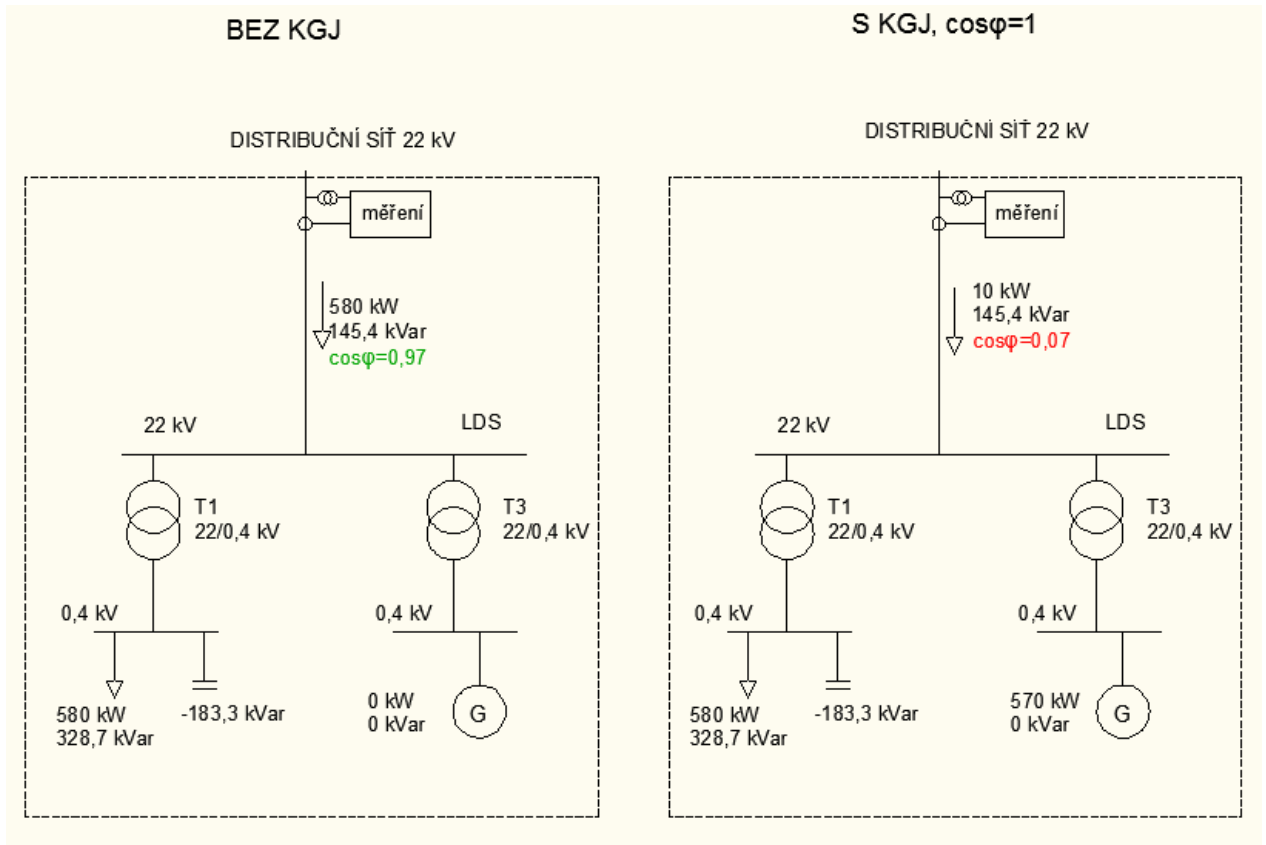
BEZ KGJ

DISTRIBUČNÍ SÍŤ 22 kV

měření

580 kW
145,4 kVar
cosφ=0,97

22 kV

LDS

T1
22/0,4 kV

T3
22/0,4 kV

0,4 kV

0,4 kV

580 kW
328,7 kVar

-183,3 kVar

0 kW
0 kVar

G

S KGJ, cosφ=1

DISTRIBUČNÍ SÍŤ 22 kV

měření

10 kW
145,4 kVar
cosφ=0,07

22 kV

LDS

T1
22/0,4 kV

T3
22/0,4 kV

0,4 kV

0,4 kV

580 kW
328,7 kVar

-183,3 kVar

570 kW
0 kVar

G